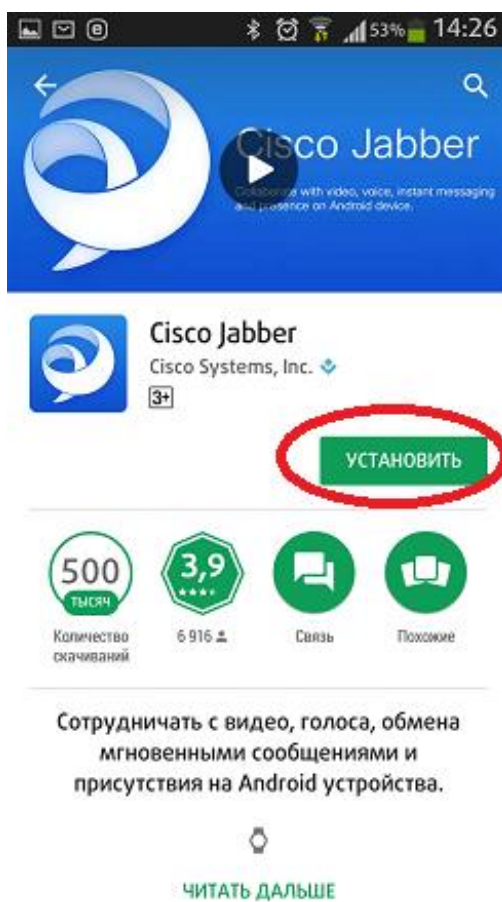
53% 14:26

Cisco Jabber

Collaborate with video, voice, instant messaging and presence on Android device.

Cisco Jabber

Cisco Systems, Inc.

3+

УСТАНОВИТЬ

500 тысяч

Количество скачиваний

3,9

6 916

Связь

Похожие

Сотрудничать с видео, голоса, обмена мгновенными сообщениями и присутствия на Android устройства.

ЧИТАТЬ ДАЛЬШЕ